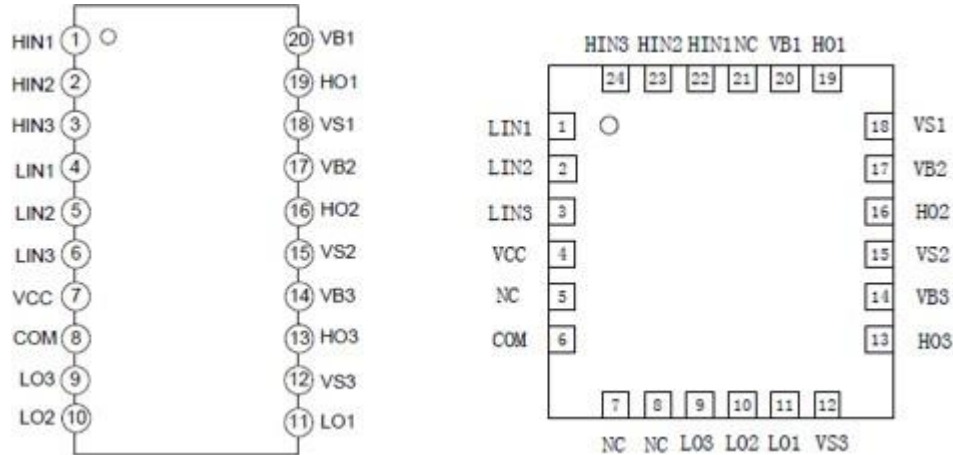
HIN1 1
HIN2 2
HIN3 3
LIN1 4
LIN2 5
LIN3 6
VCC 7
COM 8
LO3 9
LO2 10

20 VB1
19 HO1
18 VS1
17 VB2
16 HO2
15 VS2
14 VB3
13 HO3
12 VS3
11 LO1

HIN3 HIN2 HIN1 NC VB1 HO1
24 23 22 21 20 19

LIN1 1
LIN2 2
LIN3 3
VCC 4
NC 5
COM 6

18 VS1
17 VB2
16 HO2
15 VS2
14 VB3
13 HO3

7 8 9 10 11 12
NC NC LO3 LO2 LO1 VS3